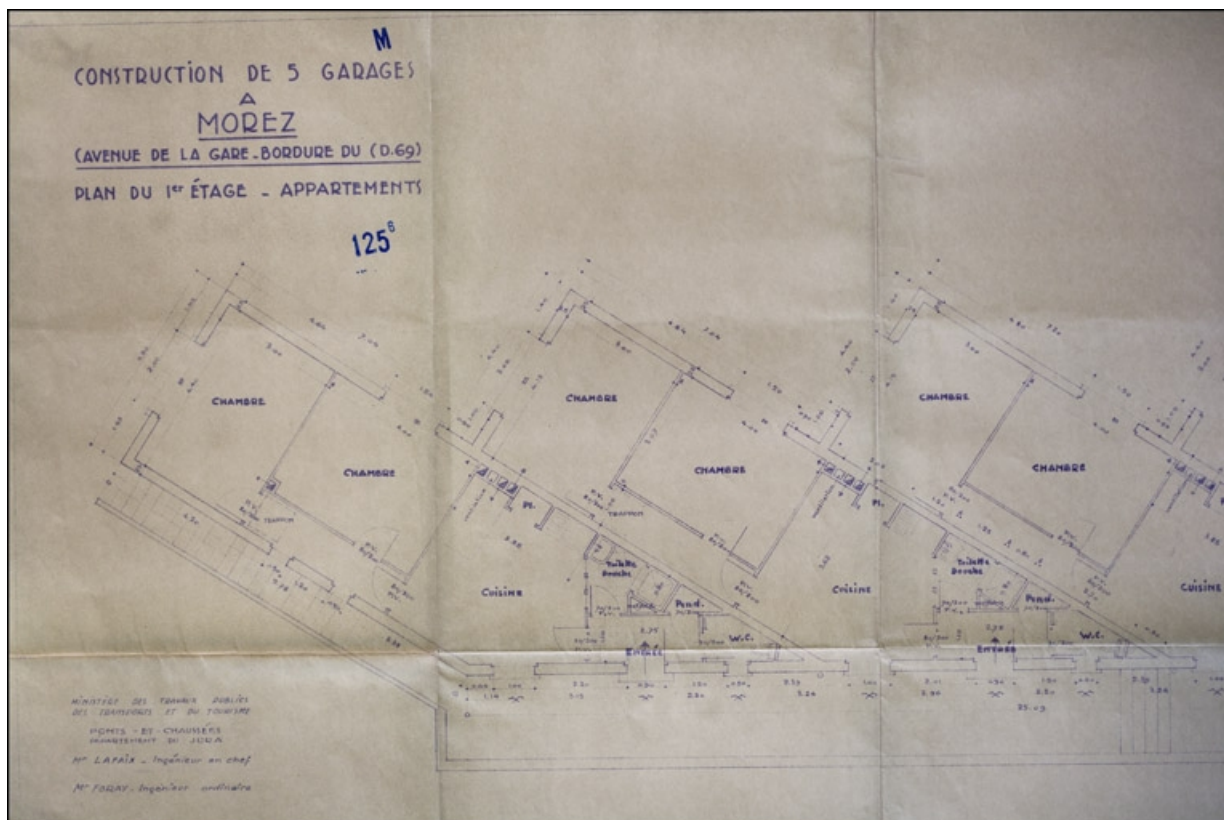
M

CONSTRUCTION DE 5 GARAGES
A
MOREZ
(AVENUE DE LA GARE . BORDURE DU (D.69)
PLAN DU 1er ÉTAGE _ APPARTEMENTS

125s

CHAMBRE

CHAMBRE

CHAMBRE

CHAMBRE

CHAMBRE

CHAMBRE

Pl.

Pl.

Toilette Douche

Toilette Douche

Pend.

Pend.

CUISINE

CUISINE

CUISINE

W.C.

W.C.

ENTRÉE

ENTRÉE

MINISTÈRE DES TRAVAUX PUBLICS DES TRANSPORTS ET DU TOURISME

PONTS - ET - CHAUSSÉES DÉPARTEMENT DU JURA

Mr LAFAIX . Ingénieur en chef

Mr FORAY . Ingénieur ordinaire